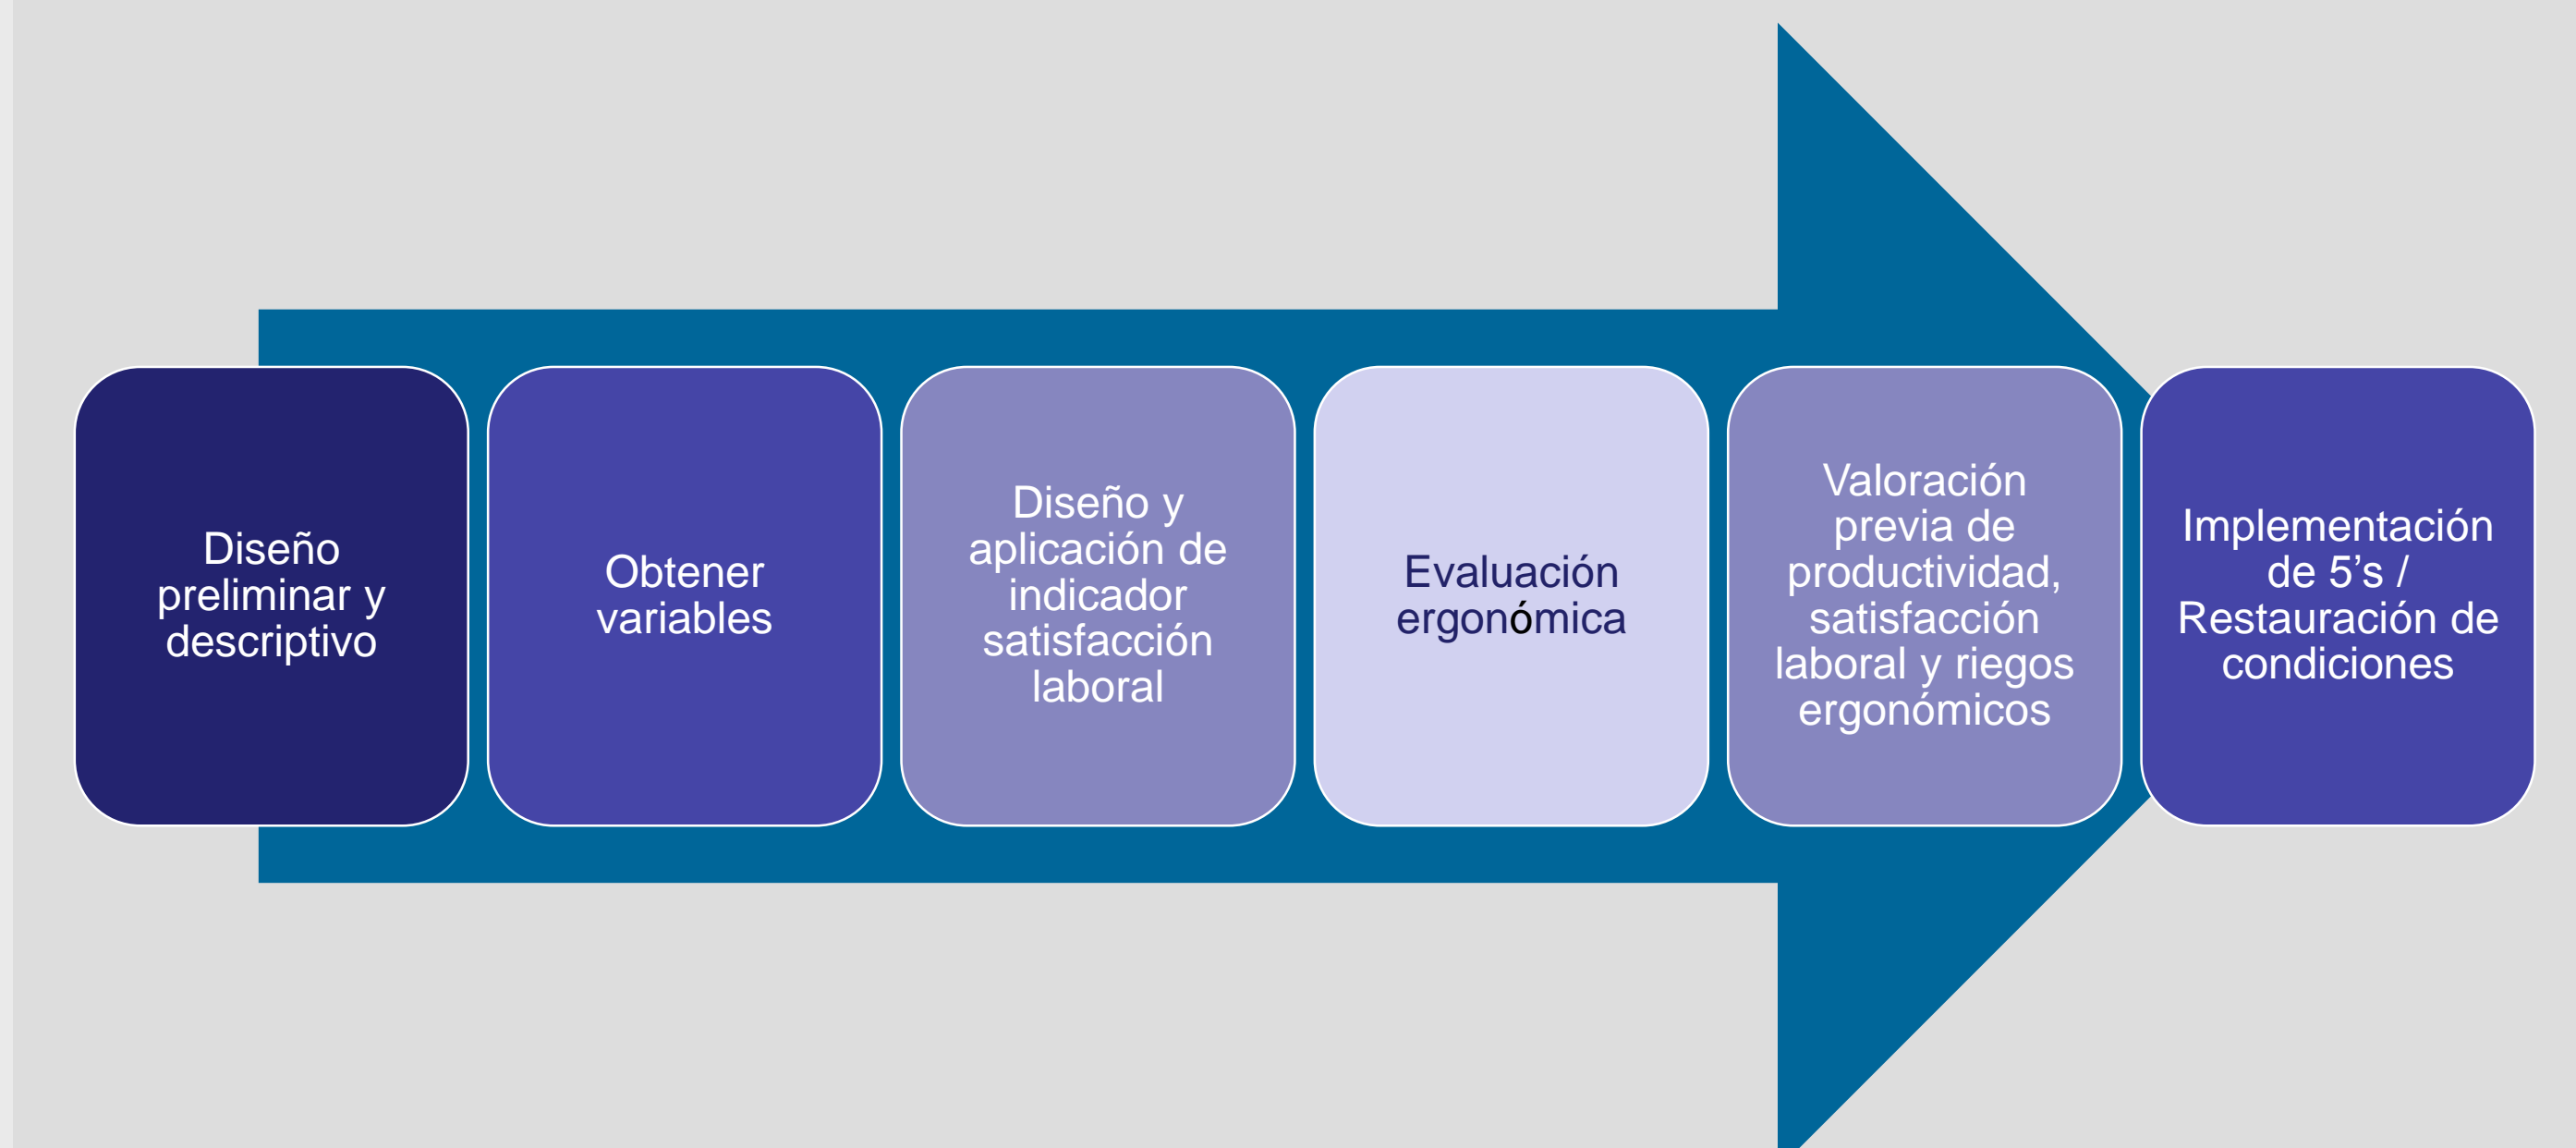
Diseño preliminar y descriptivo

Obtener variables

Diseño y aplicación de indicador satisfacción laboral

Evaluación ergonómica

Valoración previa de productividad, satisfacción laboral y riegos ergonómicos

Implementación de 5's / Restauración de condiciones